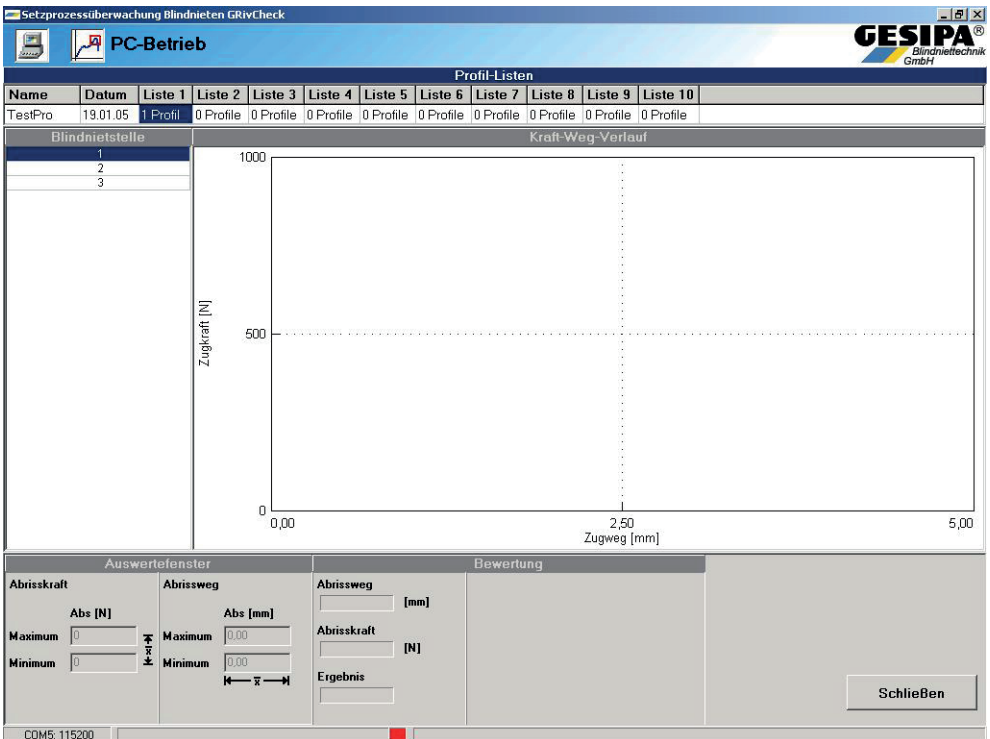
Setzprozessüberwachung Blindnieten GRivCheck

PC-Betrieb

GESIPA®
Blindniettechnik GmbH

Profil-Listen

| Name | Datum | Liste 1 | Liste 2 | Liste 3 | Liste 4 | Liste 5 | Liste 6 | Liste 7 | Liste 8 | Liste 9 | Liste 10 |
|---|---|---|---|---|---|---|---|---|---|---|---|
| TestPro | 19.01.05 | 1 Profil | 0 Profile | 0 Profile | 0 Profile | 0 Profile | 0 Profile | 0 Profile | 0 Profile | 0 Profile | 0 Profile |

Blindnietstelle
1
2
3

Kraft-Weg-Verlauf

1000
500
0
Zugkraft [N]
0,00
2,50
5,00
Zugweg [mm]

Auswertefenster

Abrisskraft
Abs [N]
Maximum 0
Minimum 0

Abrissweg
Abs [mm]
Maximum 0,00
Minimum 0,00

Bewertung

Abrissweg
[mm]
Abrisskraft
[N]
Ergebnis

Schließen

COM5: 115200